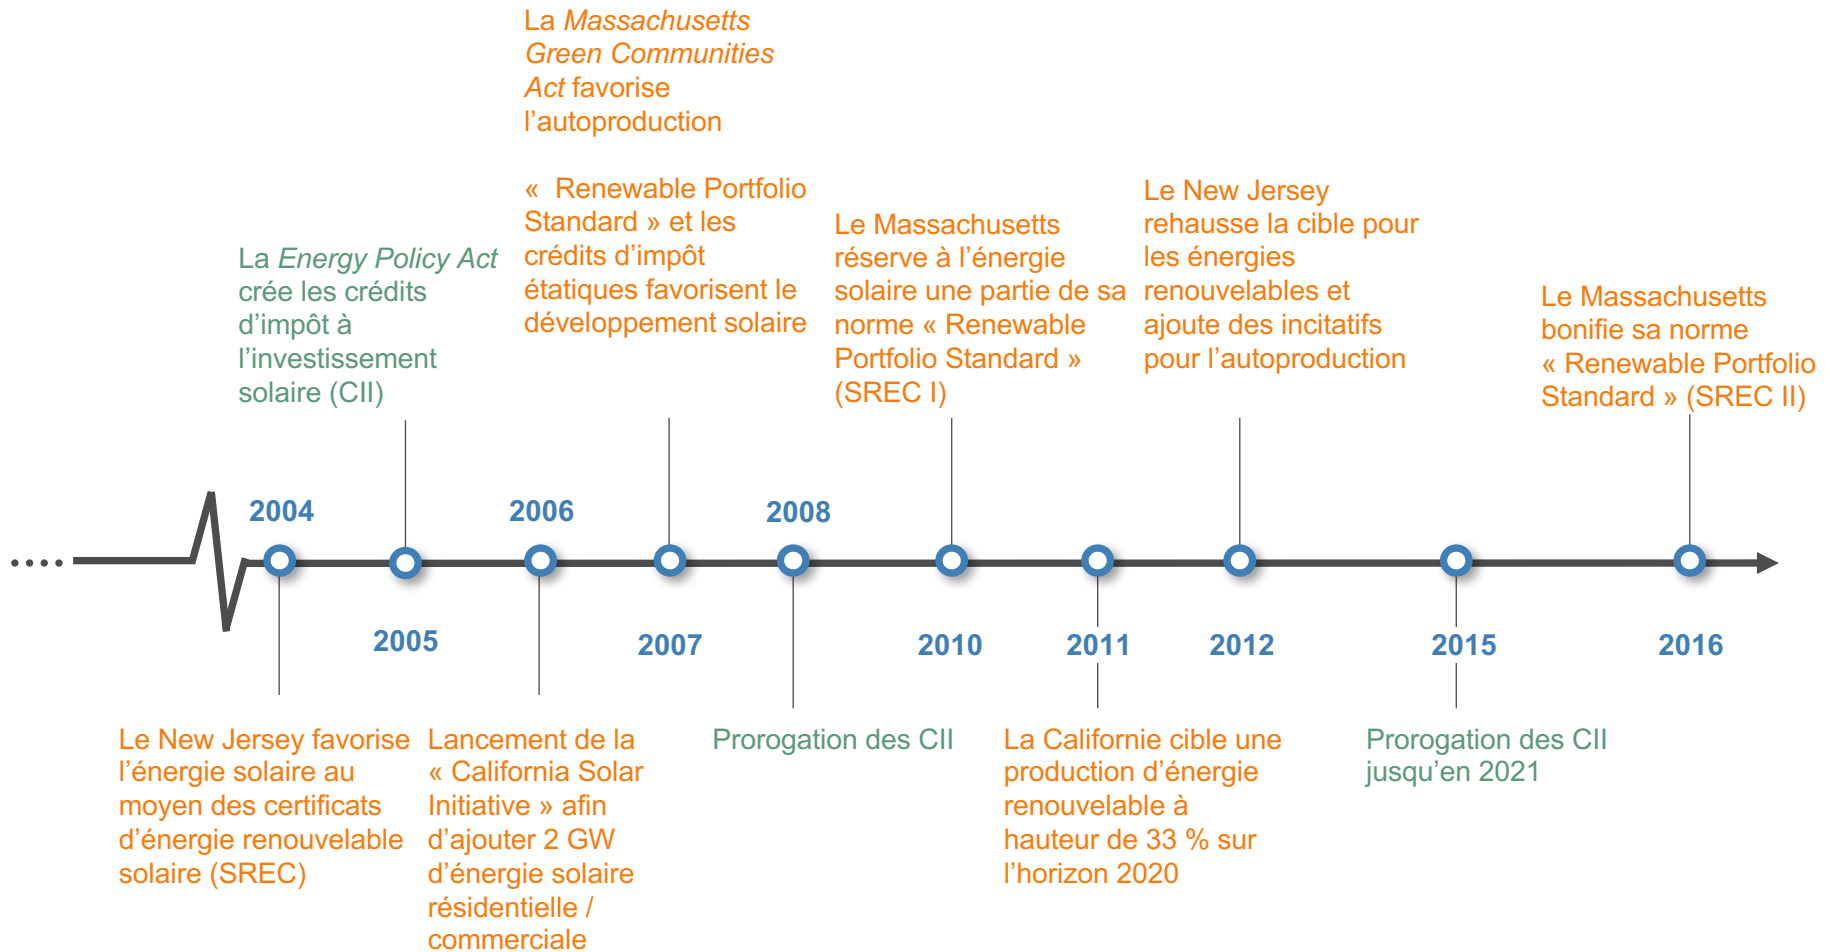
La Massachusetts Green Communities Act favorise l'autoproduction

«  Renewable Portfolio Standard » et les crédits d'impôt étatiques favorisent le développement solaire

La Energy Policy Act crée les crédits d'impôt à l'investissement solaire (CII)

Le Massachusetts réserve à l'énergie solaire une partie de sa norme « Renewable Portfolio Standard » (SREC I)

Le New Jersey rehausse la cible pour les énergies renouvelables et ajoute des incitatifs pour l'autoproduction

Le Massachusetts bonifie sa norme « Renewable Portfolio Standard » (SREC II)

2004

2006

2008

2005

2007

2010

2011

2012

2015

2016

Le New Jersey favorise l'énergie solaire au moyen des certificats d'énergie renouvelable solaire (SREC)

Lancement de la « California Solar Initiative » afin d'ajouter 2 GW d'énergie solaire résidentielle / commerciale

Prorogation des CII

La Californie cible une production d'énergie renouvelable à hauteur de 33 % sur l'horizon 2020

Prorogation des CII jusqu'en 2021